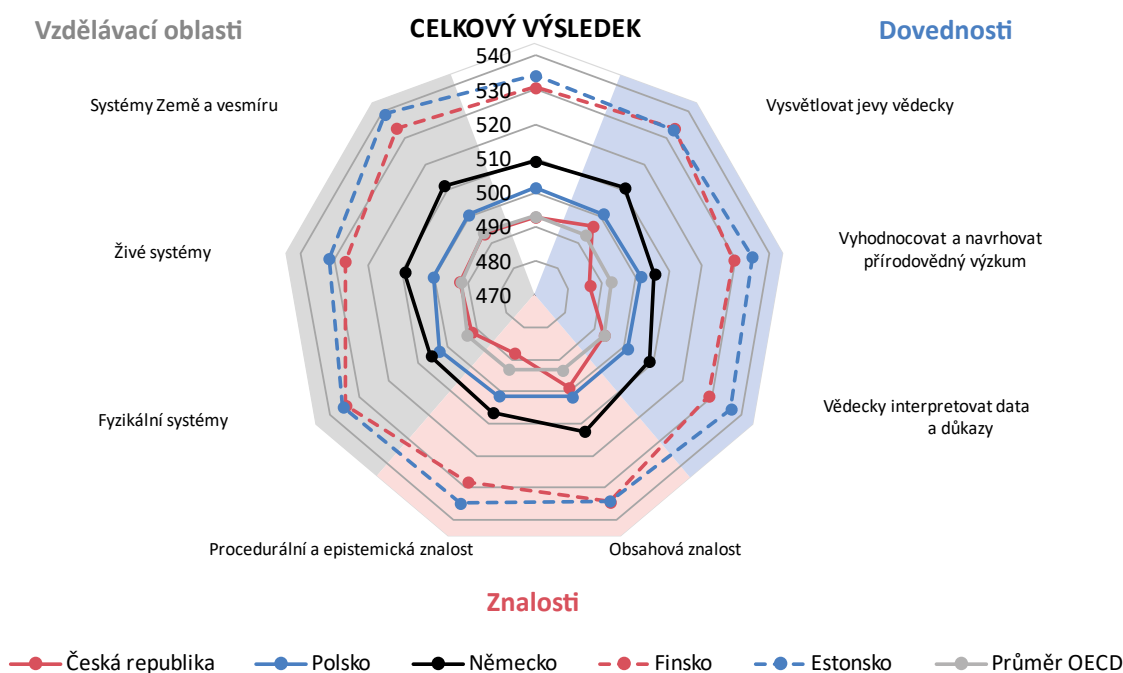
Vzdělávací oblasti

CELKOVÝ VÝSLEDEK

Dovednosti

540
530
520
510
500
490
480
470

Systémy Země a vesmíru

Vysvětlovat jevy vědecky

Živé systémy

Vyhodnocovat a navrhovat přírodovědný výzkum

Fyzikální systémy

Vědecky interpretovat data a důkazy

Procedurální a epistemická znalost

Obsahová znalost

Znalosti

Česká republika
Polsko
Německo
Finsko
Estonsko
Průměr OECD